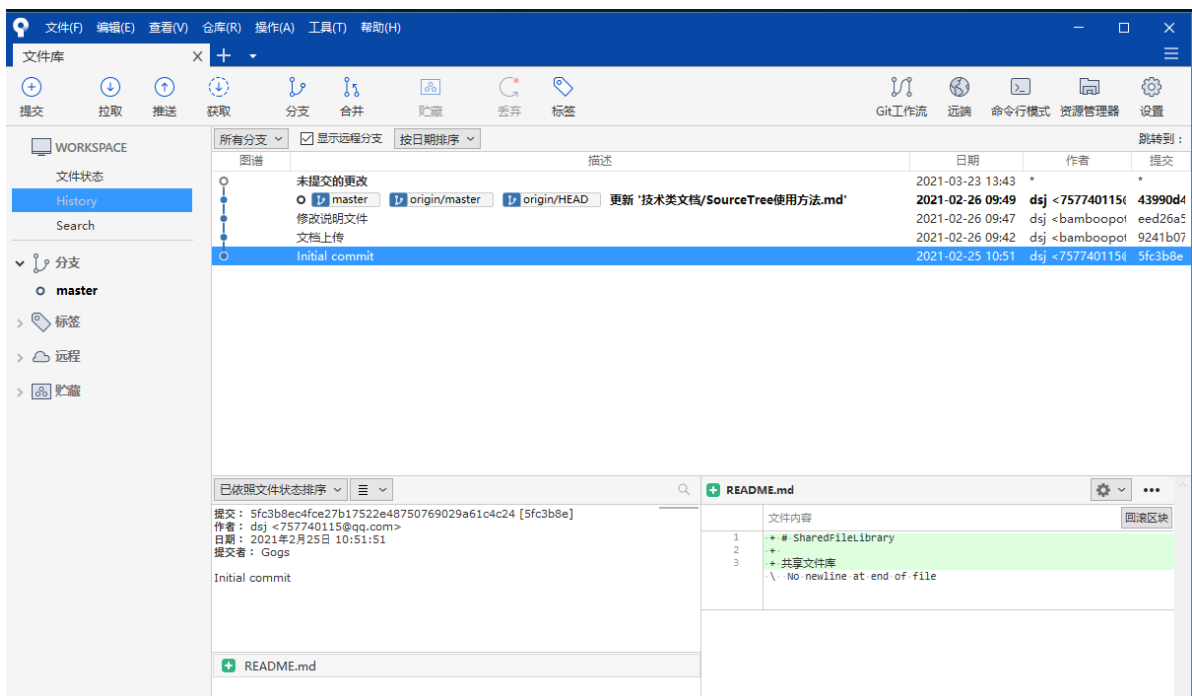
文件(F) 编辑(E) 查看(V) 仓库(R) 操作(A) 工具(T) 帮助(H)

文件库

提交 拉取 推送 获取 分支 合并 贮藏 丢弃 标签 Git工作流 远端 命令行模式 资源管理器 设置

WORKSPACE
文件状态
History
Search
分支
master
标签
远程
贮藏

所有分支 显示远程分支 按日期排序 跳转到：

| 图谱 | 描述 | 日期 | 作者 | 提交 |
|---|---|---|---|---|
| | 未提交的更改 | 2021-03-23 13:43 | * | * |
| | master origin/master origin/HEAD 更新 '技术类文档/SourceTree使用方法.md' | 2021-02-26 09:49 | dsj <757740115( | 43990d4 |
| | 修改说明文件 | 2021-02-26 09:47 | dsj <bamboopo | eed26a5 |
| | 文档上传 | 2021-02-26 09:42 | dsj <bamboopo | 9241b07 |
| | Initial commit | 2021-02-25 10:51 | dsj <7577401150 | 5fc3b8e |

已依照文件状态排序

提交：5fc3b8ec4fce27b17522e48750769029a61c4c24 [5fc3b8e]
作者：dsj <757740115@qq.com>
日期：2021年2月25日 10:51:51
提交者：Gogs

Initial commit

README.md

README.md
文件内容 回滚区块
1 + # SharedFileLibrary
2 +
3 + 共享文件库
\ No newline at end of file